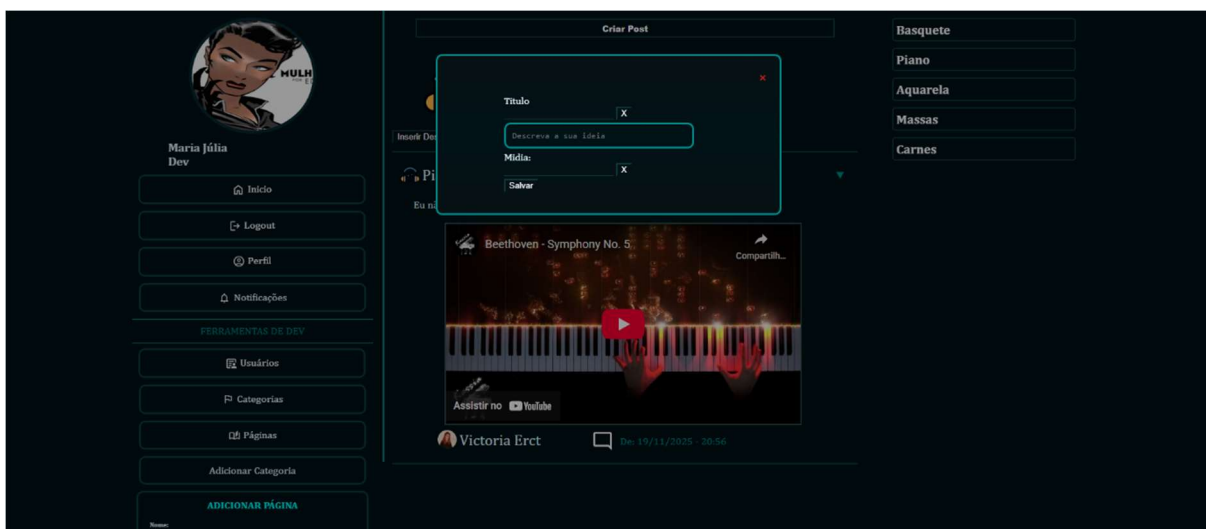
MULH

Maria Júlia
Dev

Início

Logout

Perfil

Notificações

FERRAMENTAS DE DEV

Usuários

Categorias

Páginas

Adicionar Categoria

ADICIONAR PÁGINA

Nome:

Criar Post

Inserir De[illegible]

Pi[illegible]

Eu n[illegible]

×

Titulo

X

Descreva a sua ideia

Mídia:

X

Salvar

Beethoven - Symphony No. 5

Compartilh...

Assistir no YouTube

Victoria Erct

De: 19/11/2025 - 20:56

Basquete

Piano

Aquarela

Massas

Carnes